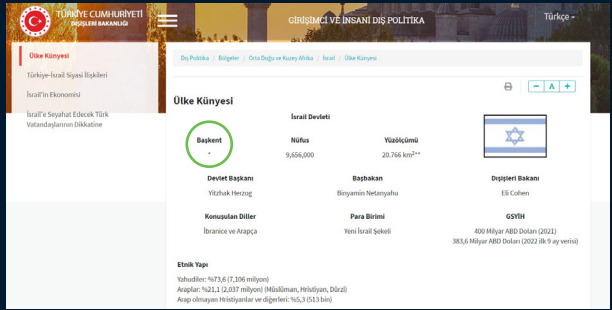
TÜRKİYE CUMHURİYETİ
DIŞİŞLERİ BAKANLIĞI

GİRİŞİMCİ VE İNSANİ DIŞ POLİTİKA

Türkçe

Ülke Künyesi

Türkiye-İsrail Siyasi İlişkileri

İsrail'in Ekonomisi

İsrail'e Seyahat Edecek Türk Vatandaşlarının Dikkatine

Dış Politika / Bölgeler / Orta Doğu ve Kuzey Afrika / İsrail / Ülke Künyesi

− A +

Ülke Künyesi

İsrail Devleti

Başkent
-

Nüfus
9,656,000

Yüzölçümü
20.766 km²**

Devlet Başkanı
Yitzhak Herzog

Başbakan
Binyamin Netanyahu

Dışişleri Bakanı
Eli Cohen

Konuşulan Diller
İbranice ve Arapça

Para Birimi
Yeni İsrail Şekeli

GSYİH
400 Milyar ABD Doları (2021)
383,6 Milyar ABD Doları (2022 ilk 9 ay verisi)

Etnik Yapı

Yahudiler: %73,6 (7,106 milyon)
Araplar: %21,1 (2,037 milyon) (Müslüman, Hristiyan, Dürzi)
Arap olmayan Hristiyanlar ve diğerleri: %5,3 (513 bin)